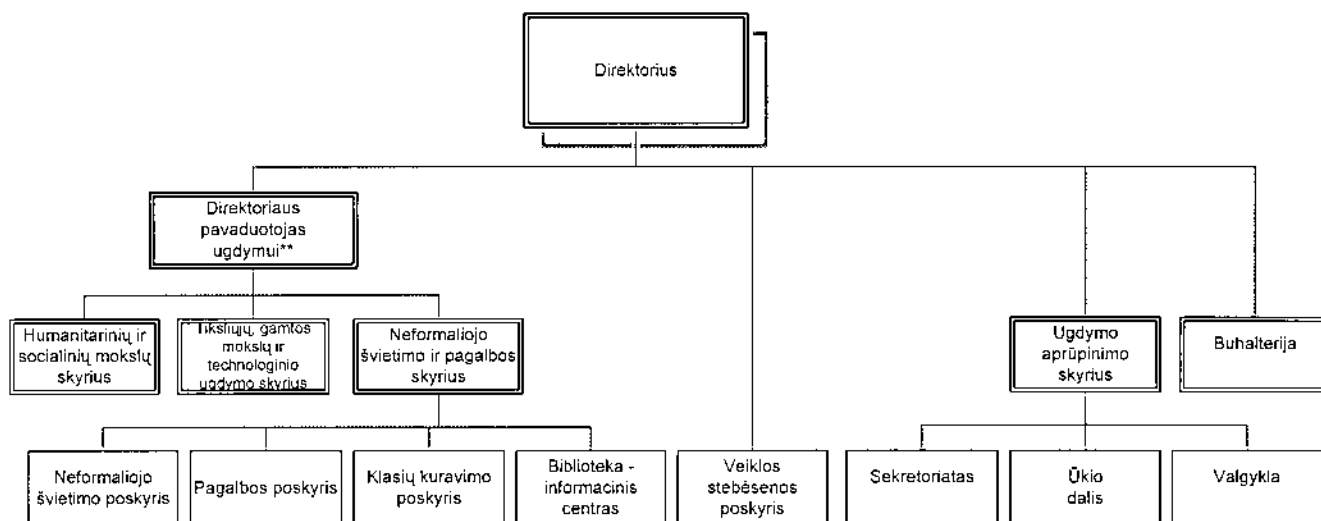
Direktorius

Direktoriaus pavaduotojas ugdymui**

Humanitarinių ir socialinių mokslų skyrius

Tikslųjų, gamtos mokslų ir technologinio ugdymo skyrius

Neformaliojo švietimo ir pagalbos skyrius

Ugdymo aprūpinimo skyrius

Buhalterija

Neformaliojo švietimo poskyris

Pagalbos poskyris

Klasių kuravimo poskyris

Biblioteka - informacinis centras

Veiklos stebėsenos poskyris

Sekretoriatas

Ūkio dalis

Valgykla